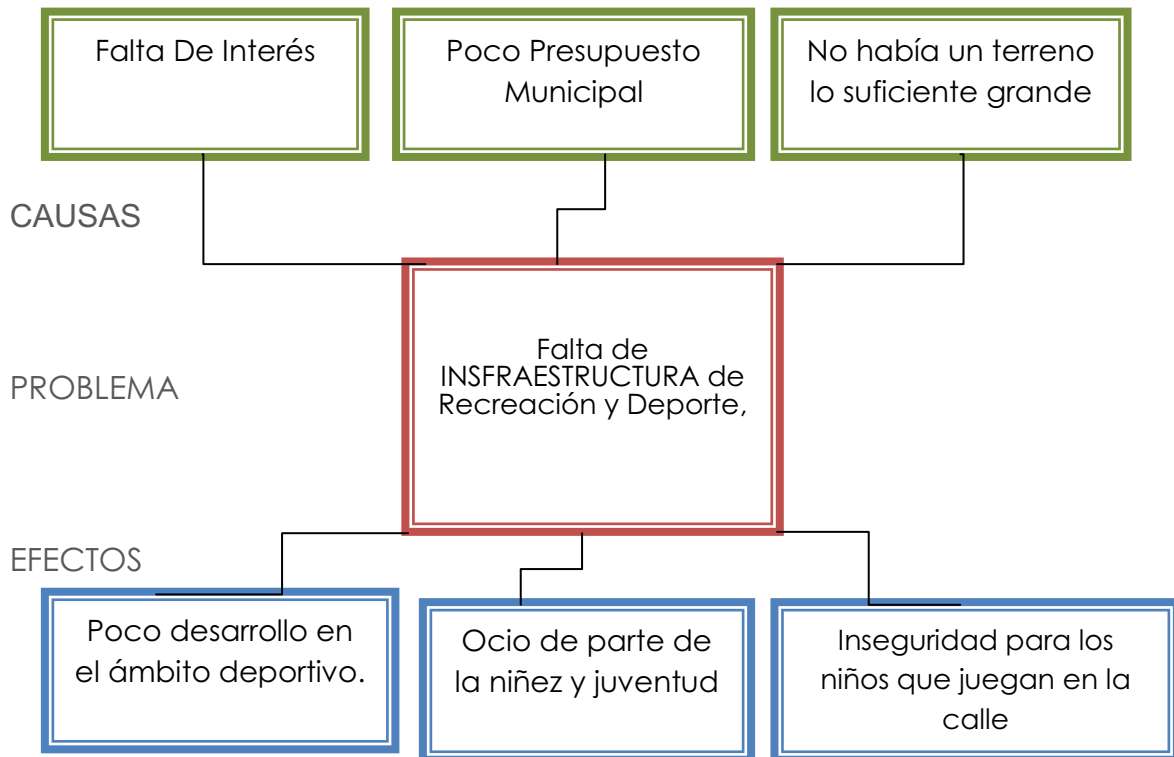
Falta De Interés

Poco Presupuesto Municipal

No había un terreno lo suficiente grande

CAUSAS

PROBLEMA

Falta de INSFRAESTRUCTURA de Recreación y Deporte,

EFECTOS

Poco desarrollo en el ámbito deportivo.

Ocio de parte de la niñez y juventud

Inseguridad para los niños que juegan en la calle